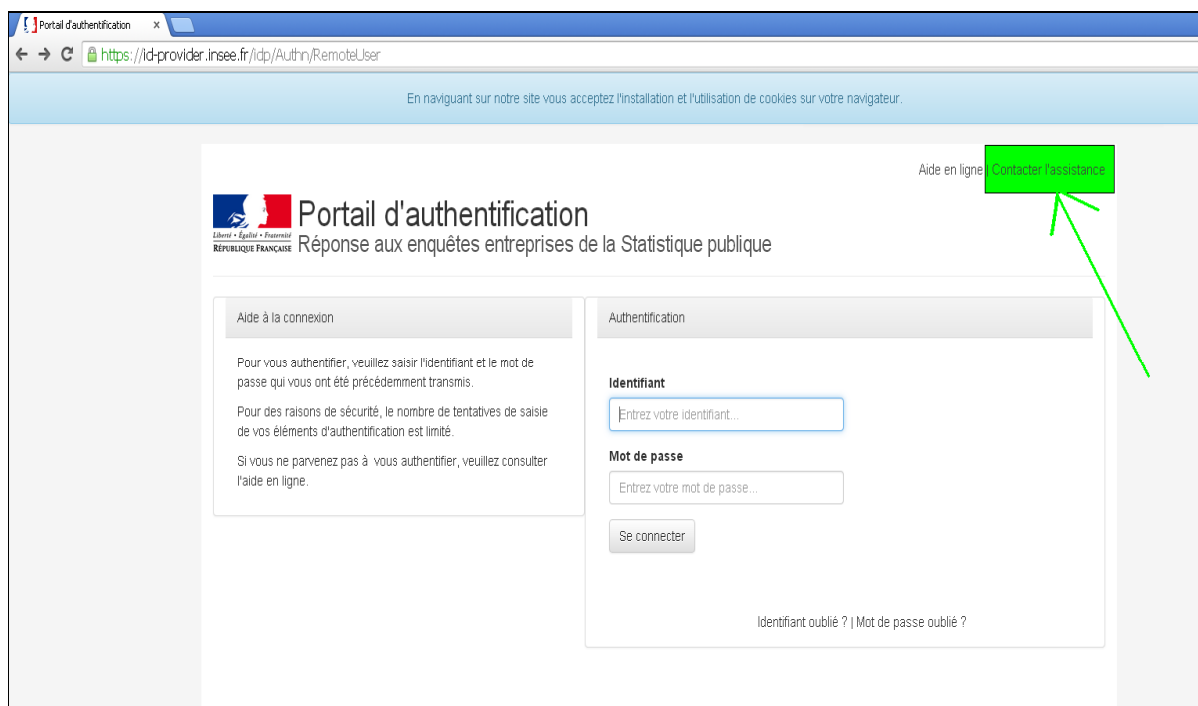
Portail d'authentification ×

https://id-provider.insee.fr/idp/Authn/RemoteUser

En naviguant sur notre site vous acceptez l'installation et l'utilisation de cookies sur votre navigateur.

Aide en ligne | Contacter l'assistance

Liberté • Égalité • Fraternité
RÉPUBLIQUE FRANÇAISE

Portail d'authentification
Réponse aux enquêtes entreprises de la Statistique publique

Aide à la connexion

Pour vous authentifier, veuillez saisir l'identifiant et le mot de passe qui vous ont été précédemment transmis.

Pour des raisons de sécurité, le nombre de tentatives de saisie de vos éléments d'authentification est limité.

Si vous ne parvenez pas à vous authentifier, veuillez consulter l'aide en ligne.

Authentification

Identifiant

Entrez votre identifiant...

Mot de passe

Entrez votre mot de passe...

Se connecter

Identifiant oublié ? | Mot de passe oublié ?